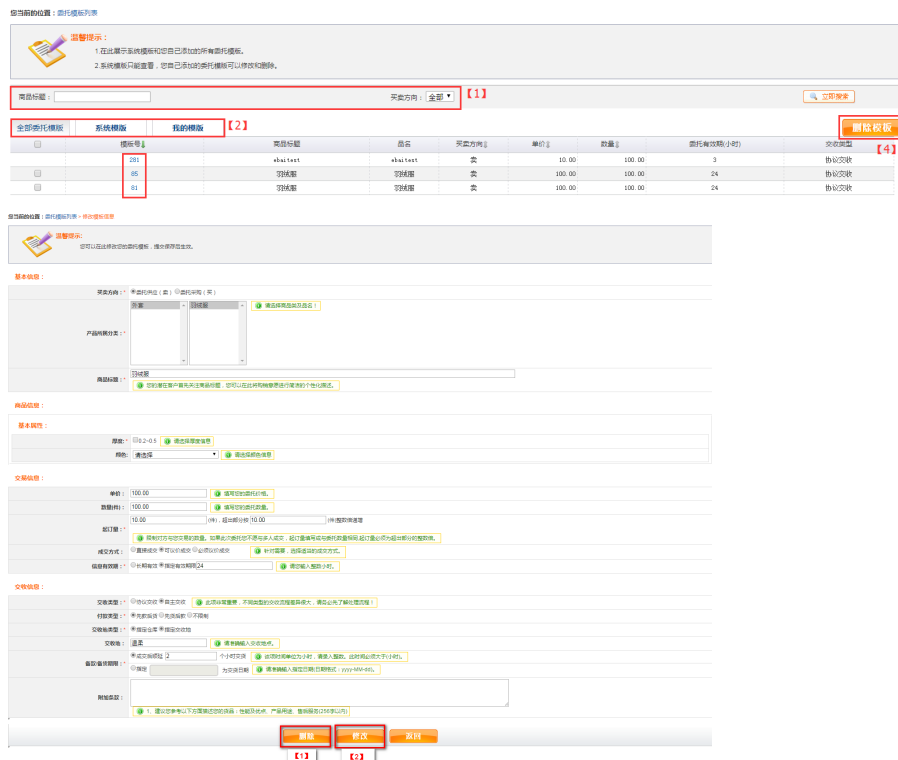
您当前的位置：委托模板列表

温馨提示：
1.在此展示系统模板和您自己添加的所有委托模板。
2.系统模板只能查看，您自己添加的委托模板可以修改和删除。

商品标题：
买卖方向：全部
【1】
立即搜索

全部委托模板 系统模板 我的模板 【2】
删除模板 【4】

| | 模板号 | 商品标题 | 品名 | 买卖方向 | 单价 | 数量 | 委托有效期(小时) | 交收类型 |
|---|---|---|---|---|---|---|---|---|
| | 281 | ebaitest | ebaitest | 卖 | 10.00 | 100.00 | 3 | 协议交收 |
| | 85 | 羽绒服 | 羽绒服 | 卖 | 100.00 | 100.00 | 24 | 协议交收 |
| | 81 | 羽绒服 | 羽绒服 | 卖 | 100.00 | 100.00 | 24 | 协议交收 |

您当前的位置：委托模板列表 > 修改模板信息

温馨提示：
您可以在这修改您的委托模板，提交保存后生效。

基本信息：
买卖方向：* 委托供出（卖） 委托求购（买）
产品所属分类：* 外套 羽绒服 请选择商品类及品名！
商品标题：* 羽绒服 您的潜在客户首先关注商品标题，您可以在此将明确信息进行简述的个性化描述。

商品信息：
基本属性：
厚度：* 0.2~0.5 请选择厚度信息
颜色：* 请选择 请选择颜色信息

交易信息：
单价：* 100.00 填写您的委托价格。
数量(件)：* 100.00 填写您的委托数量。
起订量：* 10.00 (件)，超出部分按 10.00 (件)整数倍递增
我被对方与您交易的数量，如果此次委托您不想与多人成交，起订量填写成与委托数量相同，起订量必须为超出部分的整数倍。
成交方式：* 整批成交 可分拆成交 必须分拆成交 针对需要，选择适合的成交方式。
信息有效期：* 长期有效 指定有效期限 24 请您输入整数小时。

交收信息：
交收类型：* 协议交收 自主交收 此项非常重要，不同类型的交收流程差异很大，请务必先了解代理流程！
付款类型：* 先款后货 先货后款 不限制
交收地类型：* 指定仓库 指定交收地
交收地：* 温州 请准确输入交收地点。
最迟(最早)期限：* 成交后的第 2 个小时交货 此项时间单位为小时，请填入整数。此时间必须大于1小时。
指定 为交货日期 请准确输入指定日期(日期格式：yyyy-MM-dd)。
附加条款：
1、建议您参考以下方面描述您的货品：包装及技术、产品用途、售后服务(250字以内)

删除 修改 返回
【1】 【2】